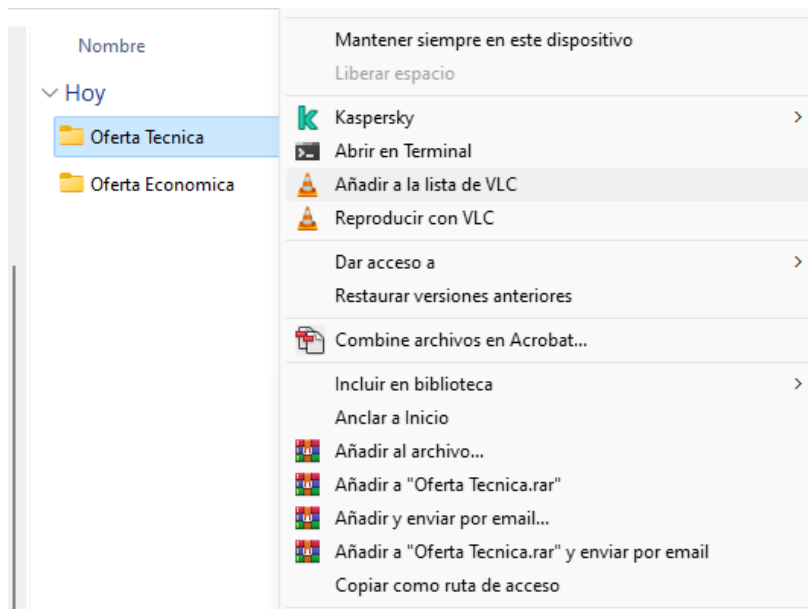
Nombre

Hoy

Oferta Tecnica

Oferta Economica

Mantener siempre en este dispositivo
Liberar espacio

Kaspersky
Abrir en Terminal
Añadir a la lista de VLC
Reproducir con VLC

Dar acceso a
Restaurar versiones anteriores

Combine archivos en Acrobat...

Incluir en biblioteca
Anclar a Inicio
Añadir al archivo...
Añadir a "Oferta Tecnica.rar"
Añadir y enviar por email...
Añadir a "Oferta Tecnica.rar" y enviar por email
Copiar como ruta de acceso